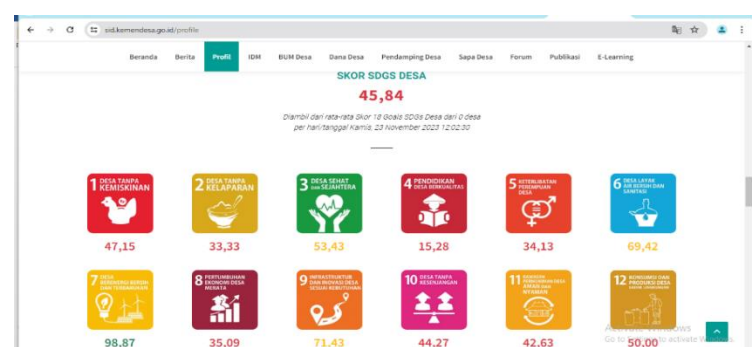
sid.kemendesa.go.id/profile

Beranda Berita Profil IDM BUM Desa Dana Desa Pendamping Desa Sapa Desa Forum Publikasi E-Learning

SKOR SDGS DESA

45,84

Diambil dari rata-rata Skor 18 Goals SDGs Desa dari 0 desa per hari/tanggal Kamis, 23 November 2023 12:02:30

1 DESA TANPA KEMISKINAN
47,15

2 DESA TANPA KELAPARAN
33,33

3 DESA SEHAT DAN SEJAHTERA
53,43

4 PENDIDIKAN DESA BERKUALITAS
15,28

5 KETERLIBATAN PEREMPUAN DESA
34,13

6 DESA LAYAK AIR BERSIH DAN SANITASI
69,42

7 DESA BERENERGI BERSIH DAN TERBARUKAN
98.87

8 PERTUMBUHAN EKONOMI DESA MERATA
35.09

9 INFRASTRUKTUR DAN INOVASI DESA SESUAI KEBUTUHAN
71.43

10 DESA TANPA KESENJANGAN
44.27

11 KAWASAN PEMUKIMAN DESA AMAN DAN NYAMAN
42.63

12 KONSUMSI DAN PRODUKSI DESA SADAR LINGKUNGAN
50.00

Activate Windows
Go to Settings to activate Windows.